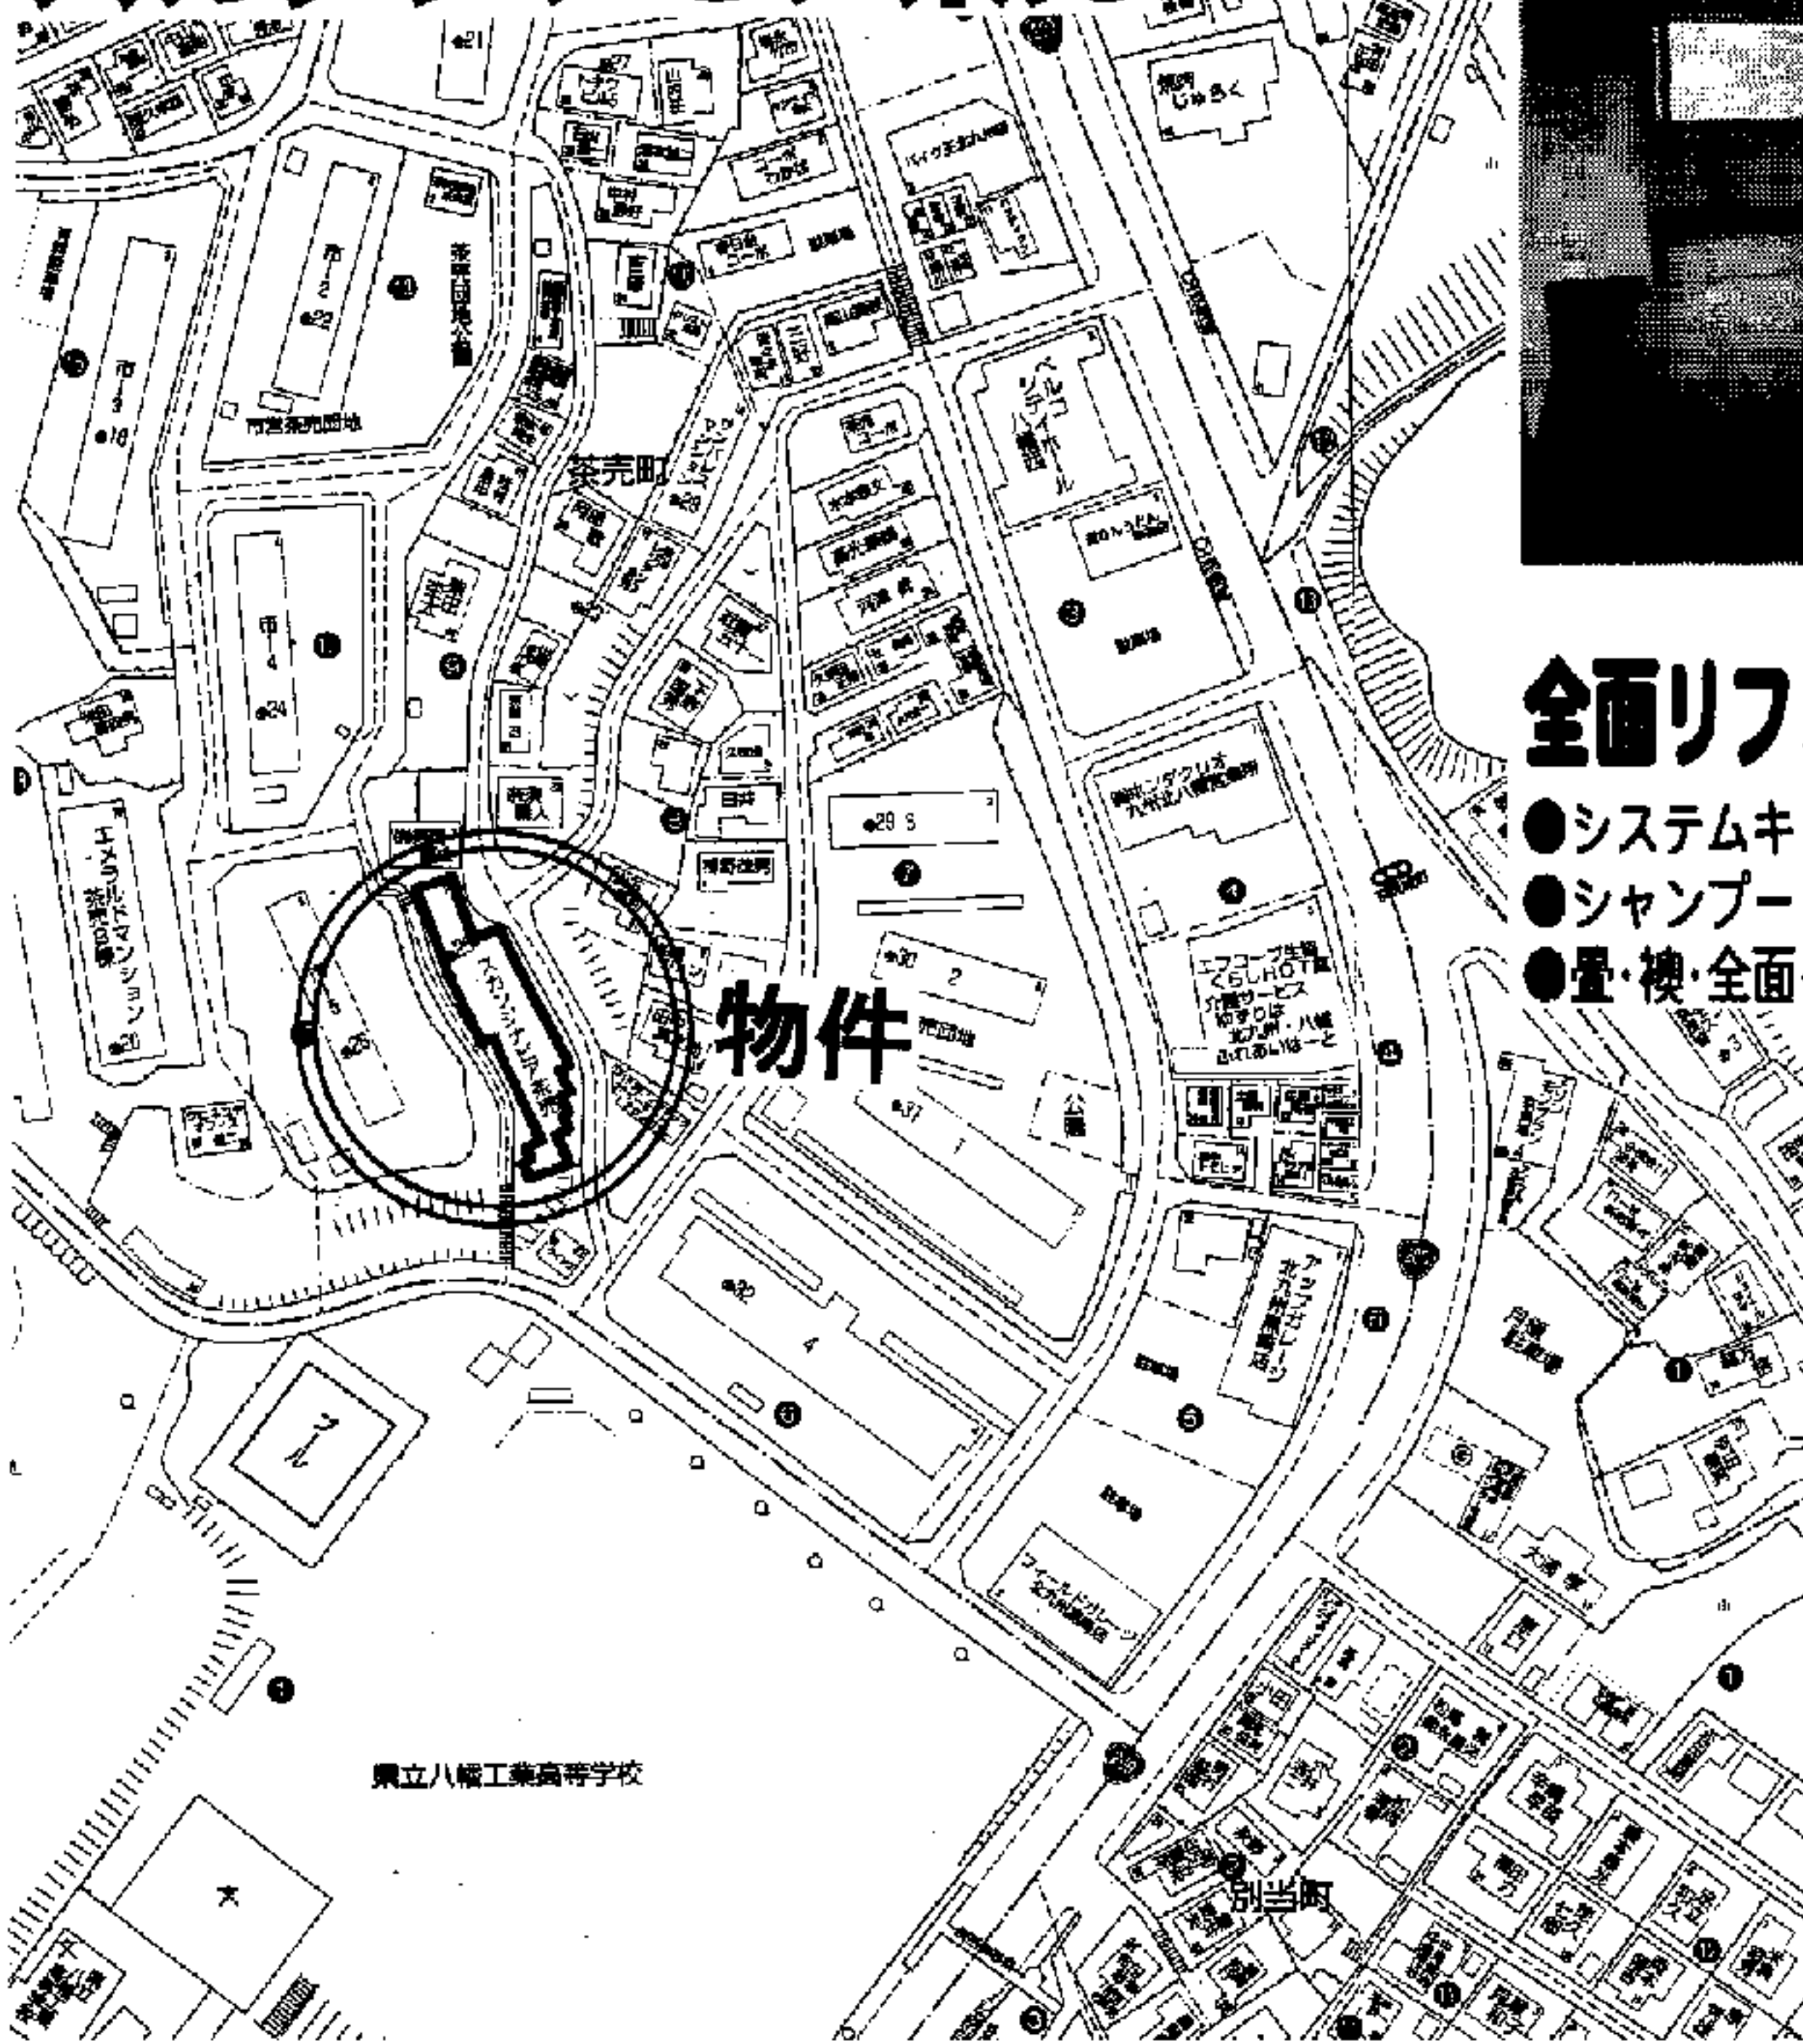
全面リフ
●システムキ
●シャンプー
●畳・襖・全面

物件

茶売町

別当町

県立八幡工業高等学校

エメラルドマンション

市 2
市 3
市 4

エフコープ生協
くらしHOT館
介護サービス
ゆずりは
北九州・八幡
ふれあいはーと

アジア土地
北九州西支店

フィールドパレーツ
北九州西営業所

プール

公園

目井

ベルデコハイツ

駐車場